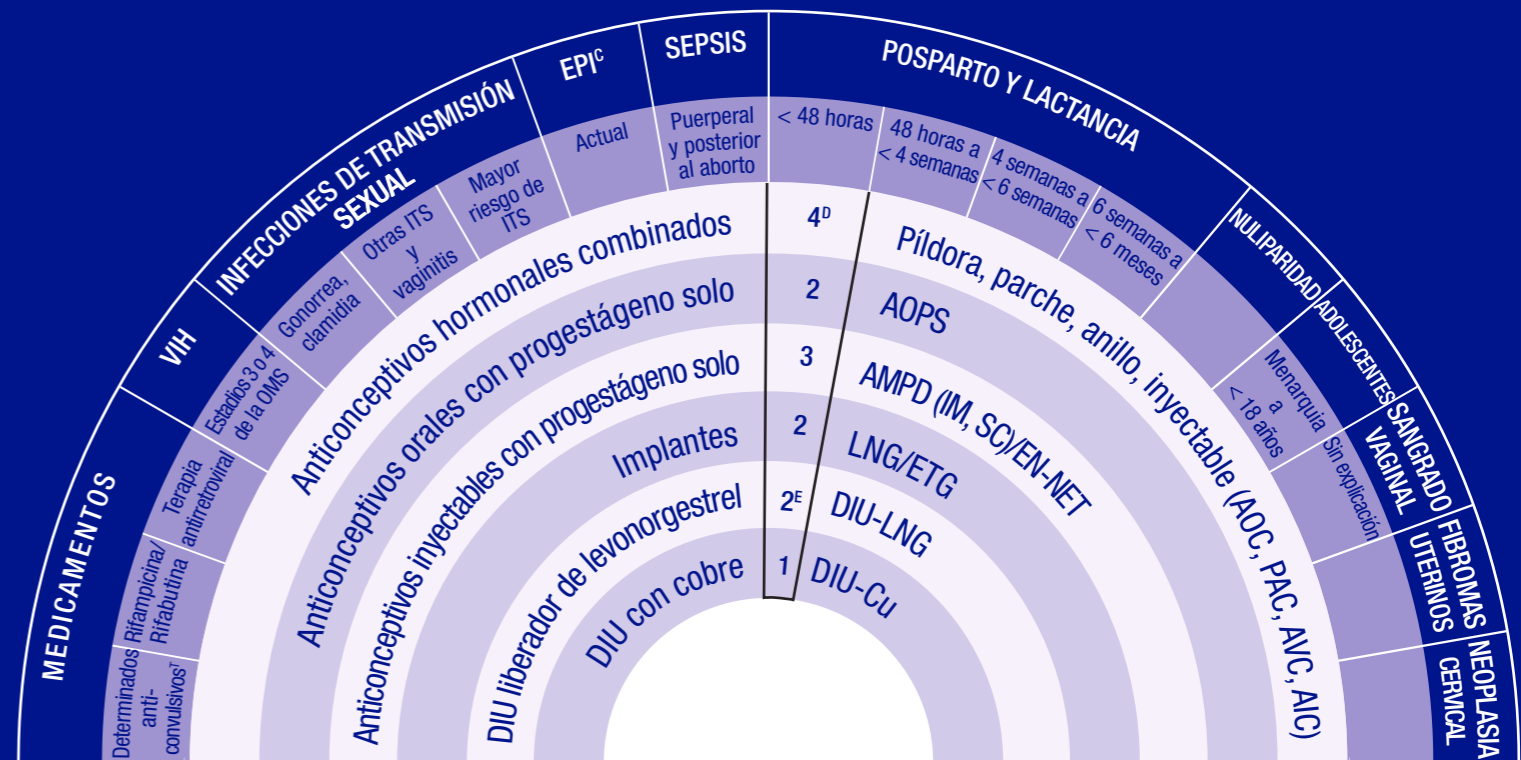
MEDICAMENTOS

Determinados anticonvulsivos$^{T}$

Rifampicina/ Rifabutina

Terapia antirretroviral

VIH

Estadios 3 o 4 de la OMS

INFECCIONES DE TRANSMISIÓN SEXUAL

Gonorrea, clamidia

Otras ITS y vaginitis

Mayor riesgo de ITS

EPI$^{C}$

Actual

SEPSIS

Puerperal y posterior al aborto

POSPARTO Y LACTANCIA

< 48 horas

48 horas a < 4 semanas

4 semanas a < 6 semanas

6 semanas a < 6 meses

NULIPARIDAD

ADOLESCENTES

Menarquia a < 18 años

SANGRADO VAGINAL

Sin explicación

FIBROMAS UTERINOS

NEOPLASIA CERVICAL

Anticonceptivos hormonales combinados

4$^{D}$

Píldora, parche, anillo, inyectable (AOC, PAC, AVC, AIC)

Anticonceptivos orales con progestágeno solo

2

AOPS

Anticonceptivos inyectables con progestágeno solo

3

AMPD (IM, SC)/EN-NET

Implantes

2

LNG/ETG

DIU liberador de levonorgestrel

2$^{E}$

DIU-LNG

DIU con cobre

1

DIU-Cu